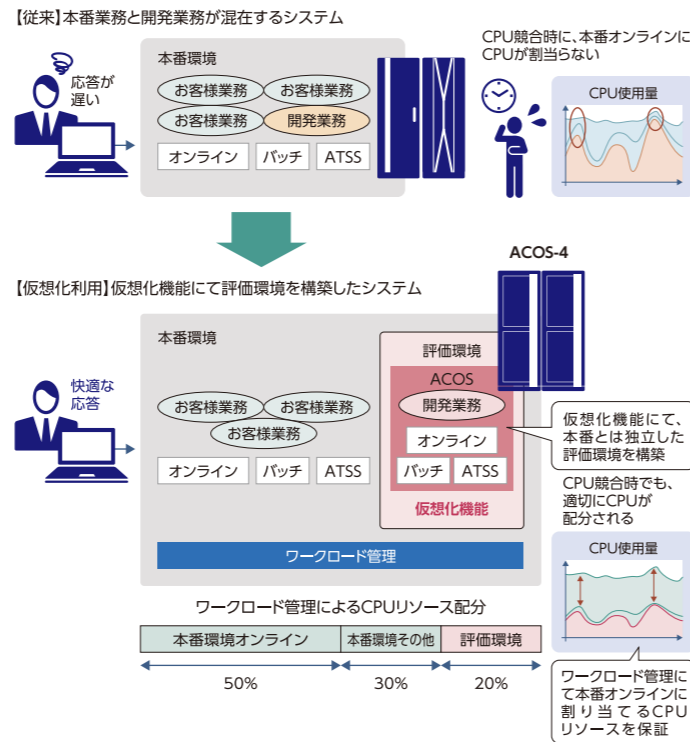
【従来】本番業務と開発業務が混在するシステム

応答が遅い

本番環境

お客様業務 お客様業務

お客様業務 開発業務

オンライン バッチ ATSS

CPU競合時に、本番オンラインにCPUが割当らない

CPU使用量

【仮想化利用】仮想化機能にて評価環境を構築したシステム

ACOS-4

快適な応答

本番環境

お客様業務 お客様業務

お客様業務

オンライン バッチ ATSS

評価環境

ACOS

開発業務

オンライン

バッチ ATSS

仮想化機能

仮想化機能にて、本番とは独立した評価環境を構築

CPU競合時でも、適切にCPUが配分される

CPU使用量

ワークロード管理

ワークロード管理によるCPUリソース配分

| 本番環境オンライン | 本番環境その他 | 評価環境 |
|---|---|---|
| 50% | 30% | 20% |

ワークロード管理にて本番オンラインに割り当てるCPUリソースを保証